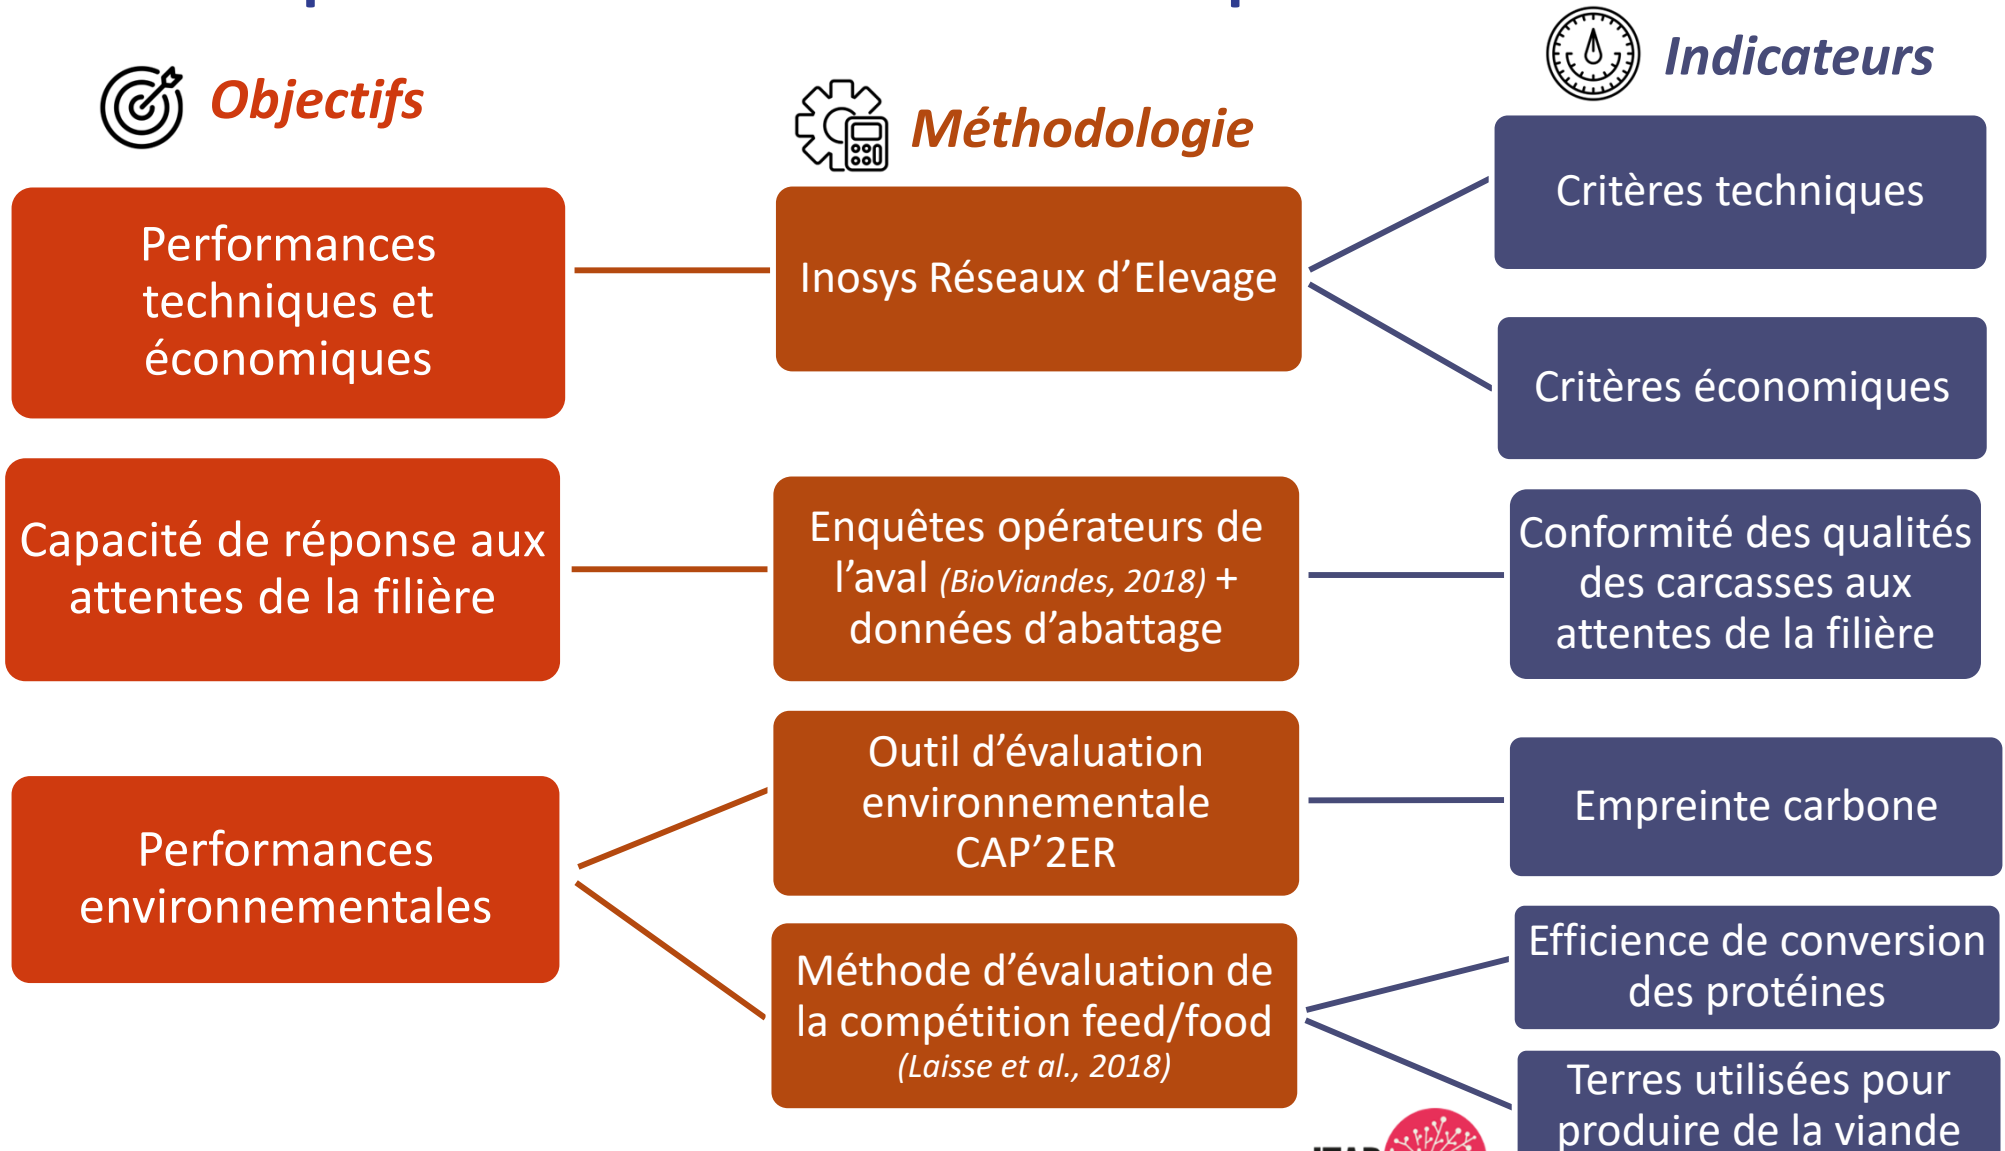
Objectifs

Méthodologie

Indicateurs

Performances techniques et économiques

Inosys Réseaux d'Elevage

Critères techniques

Critères économiques

Capacité de réponse aux attentes de la filière

Enquêtes opérateurs de l'aval (BioViandes, 2018) + données d'abattage

Conformité des qualités des carcasses aux attentes de la filière

Performances environnementales

Outil d'évaluation environnementale CAP'2ER

Empreinte carbone

Méthode d'évaluation de la compétition feed/food (Laisse et al., 2018)

Efficience de conversion des protéines

Terres utilisées pour produire de la viande